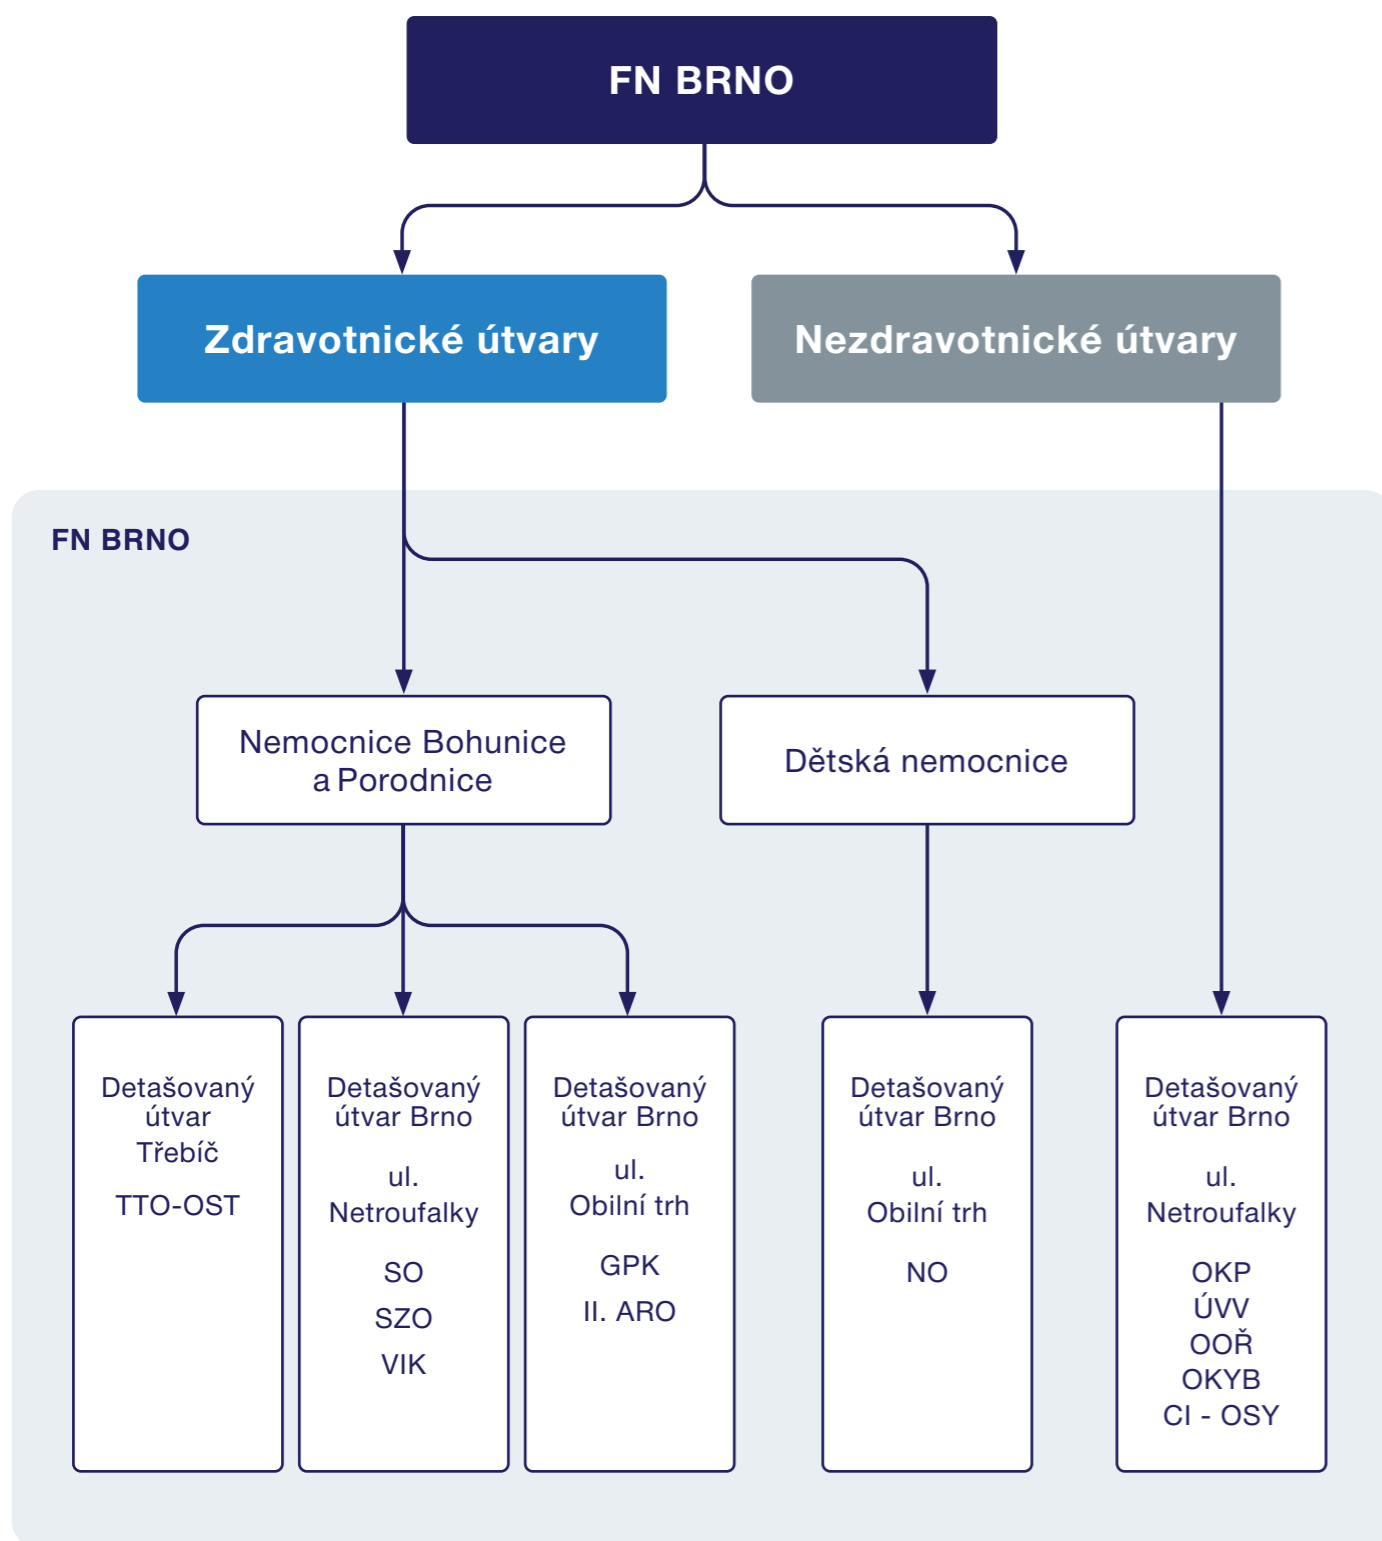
FN BRNO

Zdravotnické útvary

Nezdravotnické útvary

FN BRNO

Nemocnice Bohunice a Porodnice

Dětská nemocnice

Detašovaný útvar Třebíč

TTO-OST

Detašovaný útvar Brno

ul. Netroufalky

SO

SZO

VIK

Detašovaný útvar Brno

ul. Obilní trh

GPK

II. ARO

Detašovaný útvar Brno

ul. Obilní trh

NO

Detašovaný útvar Brno

ul. Netroufalky

OKP
ÚVV
OOŘ
OKYB
CI - OSY